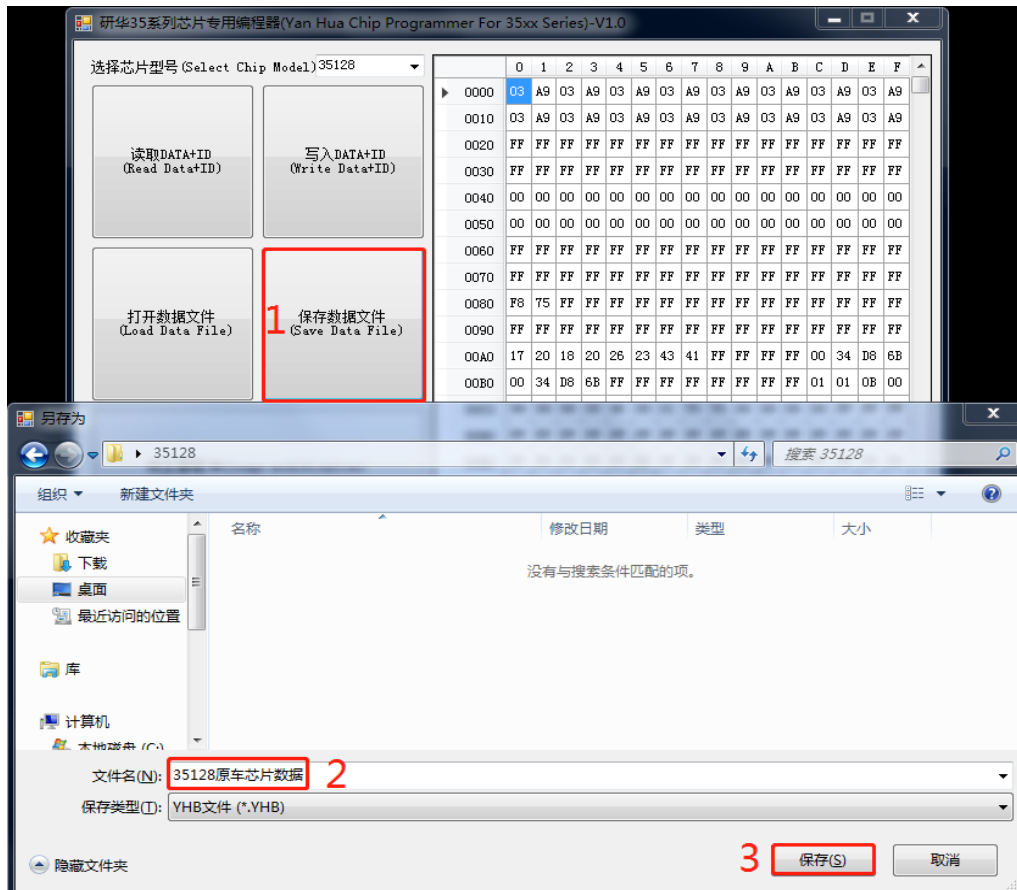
研华35系列芯片专用编程器(Yan Hua Chip Programmer For 35xx Series)-V1.0

选择芯片型号 (Select Chip Model) 35128

读取DATA+ID
(Read Data+ID)

写入DATA+ID
(Write Data+ID)

打开数据文件
(Load Data File)

1 保存数据文件
(Save Data File)

| | 0 | 1 | 2 | 3 | 4 | 5 | 6 | 7 | 8 | 9 | A | B | C | D | E | F |
|---|---|---|---|---|---|---|---|---|---|---|---|---|---|---|---|---|
| 0000 | 03 | A9 | 03 | A9 | 03 | A9 | 03 | A9 | 03 | A9 | 03 | A9 | 03 | A9 | 03 | A9 |
| 0010 | 03 | A9 | 03 | A9 | 03 | A9 | 03 | A9 | 03 | A9 | 03 | A9 | 03 | A9 | 03 | A9 |
| 0020 | FF | FF | FF | FF | FF | FF | FF | FF | FF | FF | FF | FF | FF | FF | FF | FF |
| 0030 | FF | FF | FF | FF | FF | FF | FF | FF | FF | FF | FF | FF | FF | FF | FF | FF |
| 0040 | 00 | 00 | 00 | 00 | 00 | 00 | 00 | 00 | 00 | 00 | 00 | 00 | 00 | 00 | 00 | 00 |
| 0050 | 00 | 00 | 00 | 00 | 00 | 00 | 00 | 00 | 00 | 00 | 00 | 00 | 00 | 00 | 00 | 00 |
| 0060 | FF | FF | FF | FF | FF | FF | FF | FF | FF | FF | FF | FF | FF | FF | FF | FF |
| 0070 | FF | FF | FF | FF | FF | FF | FF | FF | FF | FF | FF | FF | FF | FF | FF | FF |
| 0080 | F8 | 75 | FF | FF | FF | FF | FF | FF | FF | FF | FF | FF | FF | FF | FF | FF |
| 0090 | FF | FF | FF | FF | FF | FF | FF | FF | FF | FF | FF | FF | FF | FF | FF | FF |
| 00A0 | 17 | 20 | 18 | 20 | 26 | 23 | 43 | 41 | FF | FF | FF | FF | 00 | 34 | D8 | 6B |
| 00B0 | 00 | 34 | D8 | 6B | FF | FF | FF | FF | FF | FF | FF | FF | 01 | 01 | 0B | 00 |

另存为

35128

搜索 35128

组织 ▾ 新建文件夹

收藏夹
下载
桌面
最近访问的位置

库

计算机
本地磁盘 (C:)

名称 修改日期 类型 大小

没有与搜索条件匹配的项。

文件名(N): 35128原车芯片数据 2

保存类型(T): YHB文件 (*.YHB)

隐藏文件夹

3 保存(S) 取消